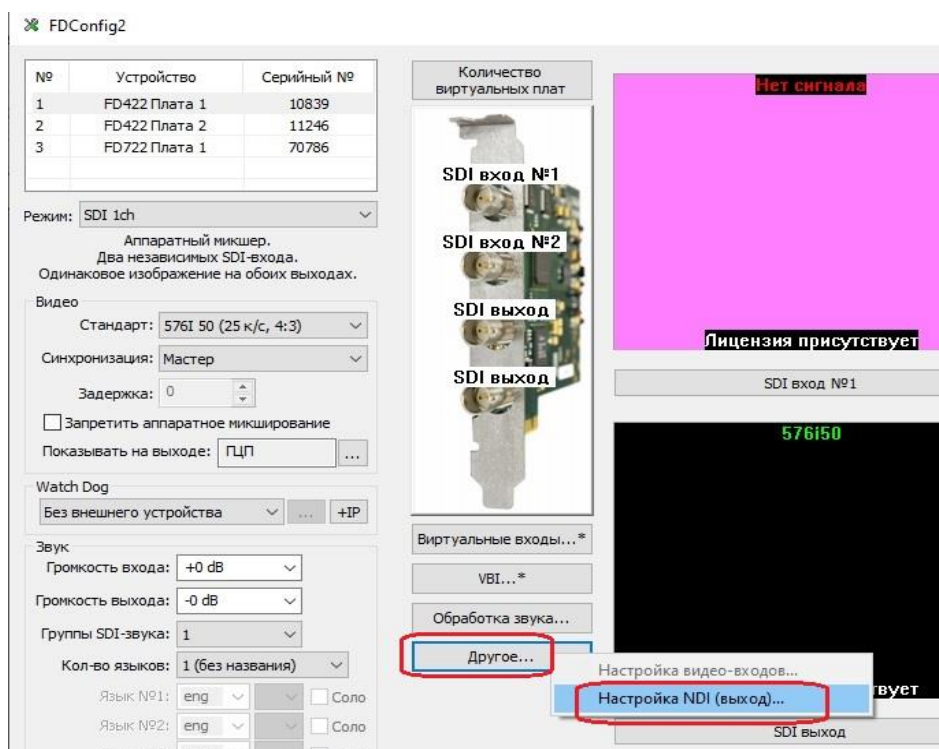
FDConfig2

| № | Устройство | Серийный № |
|---|---|---|
| 1 | FD422 Плата 1 | 10839 |
| 2 | FD422 Плата 2 | 11246 |
| 3 | FD722 Плата 1 | 70786 |

Режим: SDI 1ch

Аппаратный микшер.
Два независимых SDI-входа.
Одинаковое изображение на обоих выходах.

Видео
Стандарт: 576I 50 (25 к/с, 4:3)
Синхронизация: Мастер
Задержка: 0
Запретить аппаратное микширование
Показывать на выходе: ГЦП ...

Watch Dog
Без внешнего устройства ... +IP

Звук
Громкость входа: +0 dB
Громкость выхода: -0 dB
Группы SDI-звука: 1
Кол-во языков: 1 (без названия)
Язык №1: eng Соло
Язык №2: eng Соло

Количество виртуальных плат

SDI вход №1
SDI вход №2
SDI выход
SDI выход

Виртуальные входы...*
VBI...*
Обработка звука...
Другое...

Настройка видео-входов...
Настройка NDI (выход)...

Нет сигнала
Лицензия присутствует
SDI вход №1
576i50
твует
SDI выход